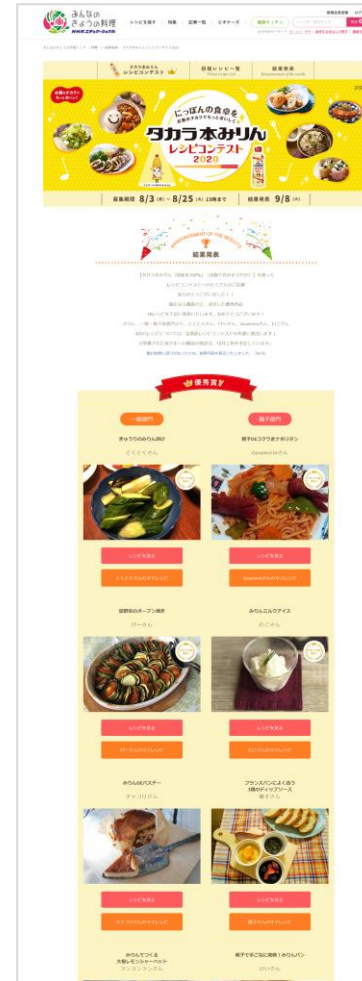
みんなのきょうの料理

NHK エデュケーショナル

レシピを探す | 特集 | 献立一覧 | ピオマーズ

タカラ本みりん レシピコンテスト

にっぽんの食卓を お家のタカラでもっとおいしく

タカラ本みりん レシピコンテスト 2020

募集期間 8/3(月)～8/25(火) 13時まで 結果発表 9/8(火)

結果発表

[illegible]

優秀賞

一般部門

親子部門

きゅうりのみりん漬け

親子deコクうまナポリタン

レシピを見る

夏野菜のオーブン焼き

みりんミルクアイス

レシピを見る

みりんdeパスティー

フランスパンによく合う3種のディップソース

レシピを見る

みりんでつくる大根レモンシャーベット

親子でまごむに挑戦！みりんパン